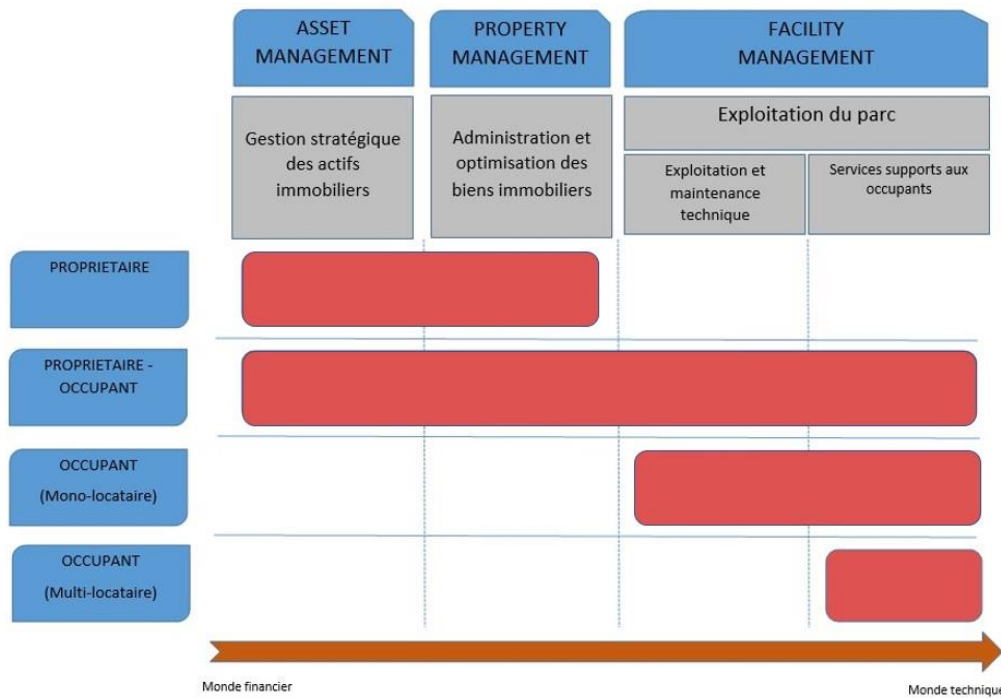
ASSET MANAGEMENT

PROPERTY MANAGEMENT

FACILITY MANAGEMENT

Gestion stratégique des actifs immobiliers

Administration et optimisation des biens immobiliers

Exploitation du parc

Exploitation et maintenance technique

Services supports aux occupants

PROPRIETAIRE

PROPRIETAIRE - OCCUPANT

OCCUPANT (Mono-locataire)

OCCUPANT (Multi-locataire)

Monde financier

Monde technique